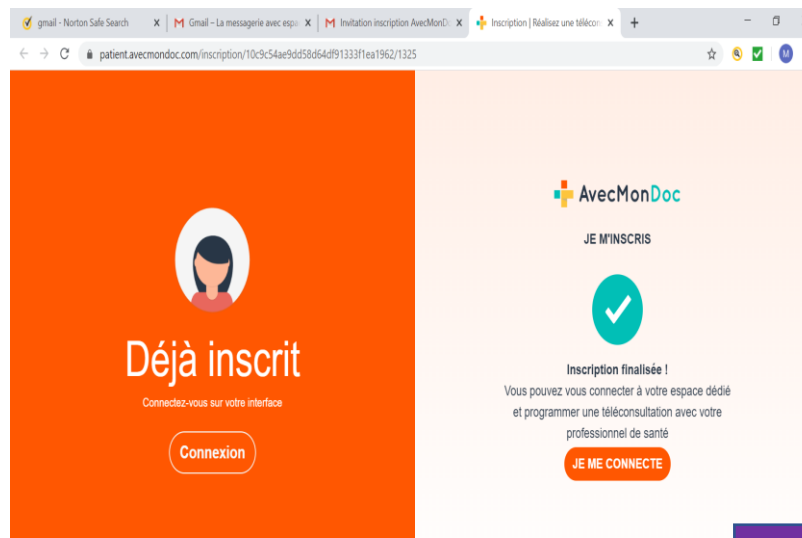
gmail - Norton Safe Search
Gmail – La messagerie avec espa
Invitation inscription AvecMonDo
Inscription | Réalisez une télécon
patient.avecmondoc.com/inscription/10c9c54ae9dd58d64df91333f1ea1962/1325
M

Déjà inscrit
Connectez-vous sur votre interface
Connexion

AvecMonDoc
JE M'INSCRIS
Inscription finalisée !
Vous pouvez vous connecter à votre espace dédié et programmer une téléconsultation avec votre professionnel de santé
JE ME CONNECTE